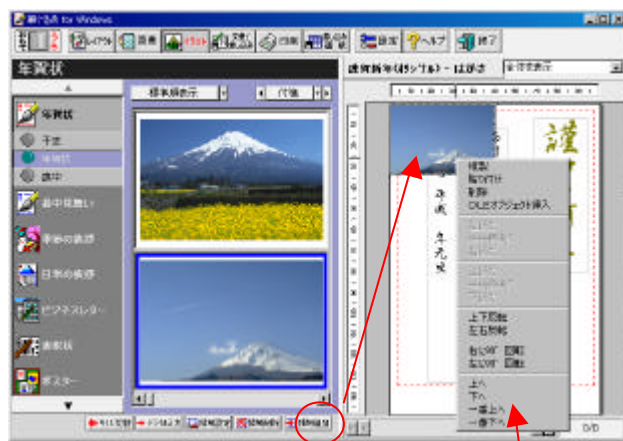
筆ぐるめ for Windows

レイアウト
辞書
イラスト
印刷
設定
ヘルプ
終了

年賀状

標準縮表示
付箋

年賀状
干支
年賀状
喪中
暑中見舞い
季節の挨拶
日常の挨拶
ビジネスレター
表彰状
ポスター

謹

平成 年元旦

複製
貼り付け
削除
OLEオブジェクト挿入

上下反転
左右反転
右に90°回転
左に90°回転
上へ
下へ
一番上へ
一番下へ

0/0